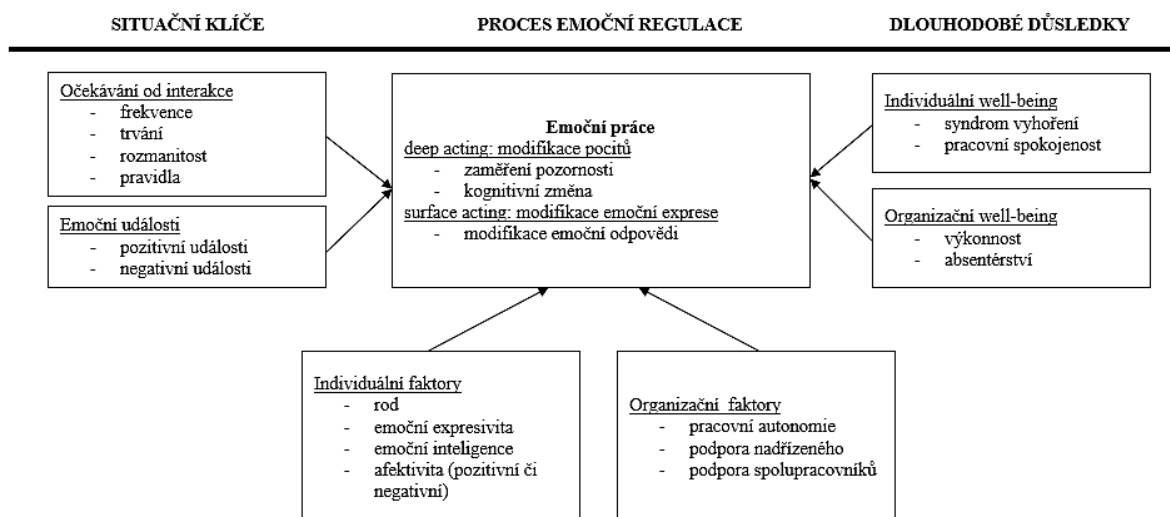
SITUAČNÍ KLÍČE

PROCES EMOČNÍ REGULACE

DLOUHODOBÉ DŮSLEDKY

Očekávání od interakce
- frekvence
- trvání
- rozmanitost
- pravidla

Emoční události
- pozitivní události
- negativní události

Emoční práce
deep acting: modifikace pocitů
- zaměření pozornosti
- kognitivní změna
surface acting: modifikace emoční exprese
- modifikace emoční odpovědi

Individuální well-being
- syndrom vyhoření
- pracovní spokojenost

Organizační well-being
- výkonnost
- absentérství

Individuální faktory
- rod
- emoční expresivita
- emoční inteligence
- afektivita (pozitivní či negativní)

Organizační faktory
- pracovní autonomie
- podpora nadřízeného
- podpora spolupracovníků